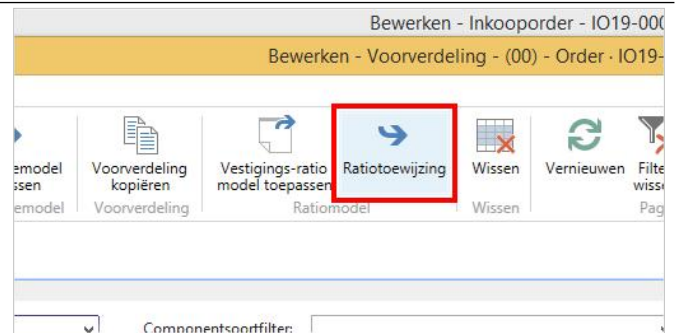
Bewerken - Inkooporder - IO19-000

Bewerken - Voorverdeling - (00) - Order · IO19-

emodel ssen

emodel

Voorverdeling kopiëren

Voorverdeling

Vestigings-ratio model toepassen

Ratiotoewijzing

Ratiomodel

Wissen

Wissen

Vernieuwen

Filte wisse

Pag

Componentsoortfilter: